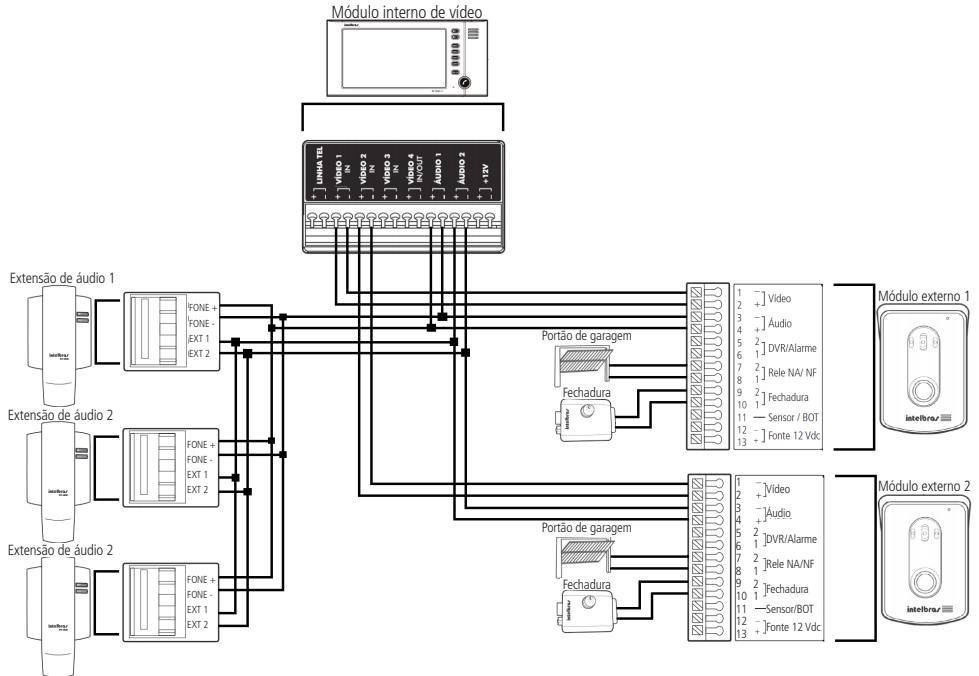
Módulo interno de vídeo

LINHA TEL
VÍDEO 1 IN
VÍDEO 2 IN
VÍDEO 3 IN
VÍDEO 4 IN/OUT
ÁUDIO 1
ÁUDIO 2
+12V

Extensão de áudio 1
FONE +
FONE -
EXT 1
EXT 2

Extensão de áudio 2
FONE +
FONE -
EXT 1
EXT 2

Extensão de áudio 2
FONE +
FONE -
EXT 1
EXT 2

Módulo externo 1
1 - Vídeo
2 +
3 - Áudio
4 +
5 2 DVR/Alarme
6 1
7 2 Rele NA/ NF
8 1
9 2 Fechadura
10 1
11 — Sensor / BOT
12 - Fonte 12 Vdc
13 +

Portão de garagem
Fechadura

Módulo externo 2
1 - Vídeo
2 +
3 - Áudio
4 +
5 2 DVR/Alarme
6 1
7 2 Rele NA/NF
8 1
9 2 Fechadura
10 1
11 —Sensor/BOT
12 - Fonte 12 Vdc
13 +

Portão de garagem
Fechadura

intelbras